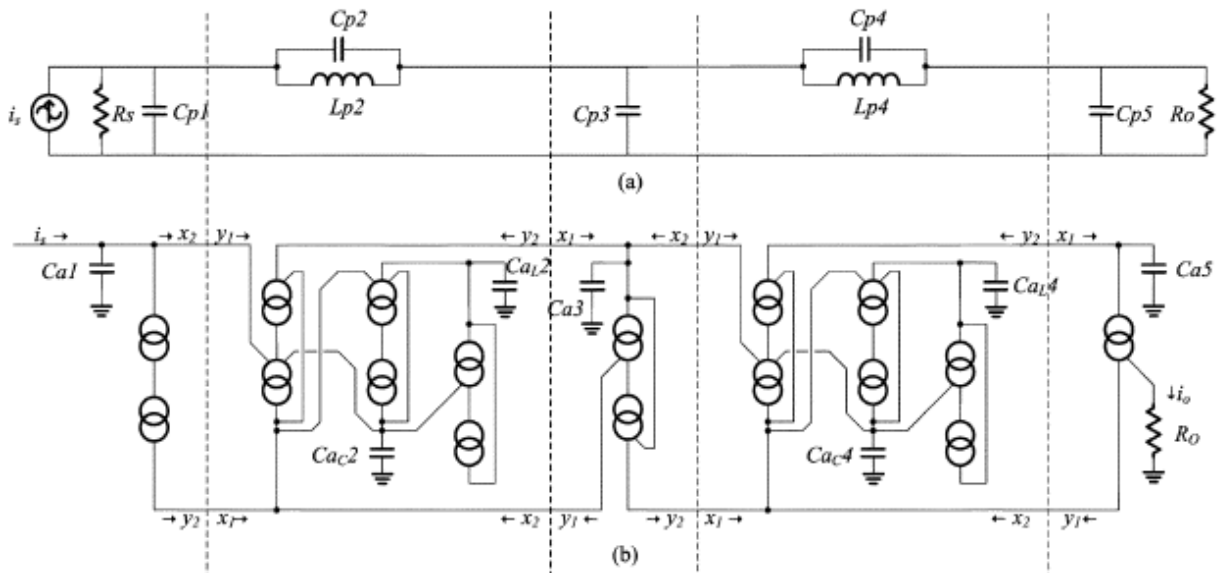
$Cp2$
$Cp4$
$i_s$ $Rs$ $Cp1$ $Lp2$ $Cp3$ $Lp4$ $Cp5$ $Ro$
(a)
$i_s \rightarrow$ $\rightarrow x_2$ $y_1 \rightarrow$ $\leftarrow y_2$ $x_1 \rightarrow$ $\leftarrow x_2$ $y_1 \rightarrow$ $\leftarrow y_2$ $x_1 \rightarrow$
$Ca1$ $Ca_L2$ $Ca3$ $Ca_L4$ $Ca5$
$\downarrow i_o$
$Ca_C2$ $Ca_C4$ $R_O$
$\rightarrow y_2$ $x_1 \rightarrow$ $\leftarrow x_2$ $y_1 \leftarrow$ $\rightarrow y_2$ $x_1 \rightarrow$ $\leftarrow x_2$ $y_1 \leftarrow$
(b)